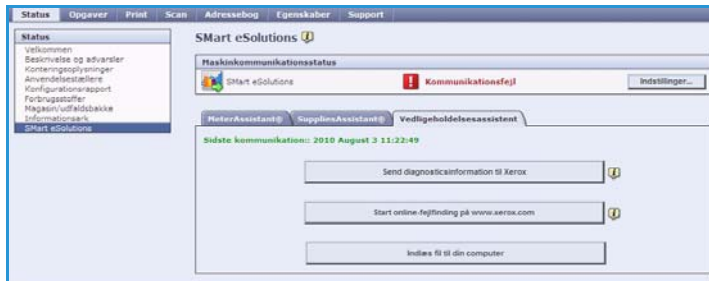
Status | Opgaver | Print | Scan | Adressebog | Egenskaber | Support

Status
Velkommen
Beskrivelse og advarsler
Konteringsoplysninger
Anvendelsestællere
Konfigurationsrapport
Forbrugsstoffer
Magasin/udfaldsbakke
Informationsark
SMart eSolutions

SMart eSolutions

Maskinkommunikationsstatus
SMart eSolutions
Kommunikationsfejl
Indstillinger...

MeterAssistant® | SuppliesAssistant® | Vedligeholdelsesassistent

Sidste kommunikation:: 2010 August 3 11:22:49

Send diagnosticsinformation til Xerox

Start online-fejlfinding på www.xerox.com

Indlæs fil til din computer